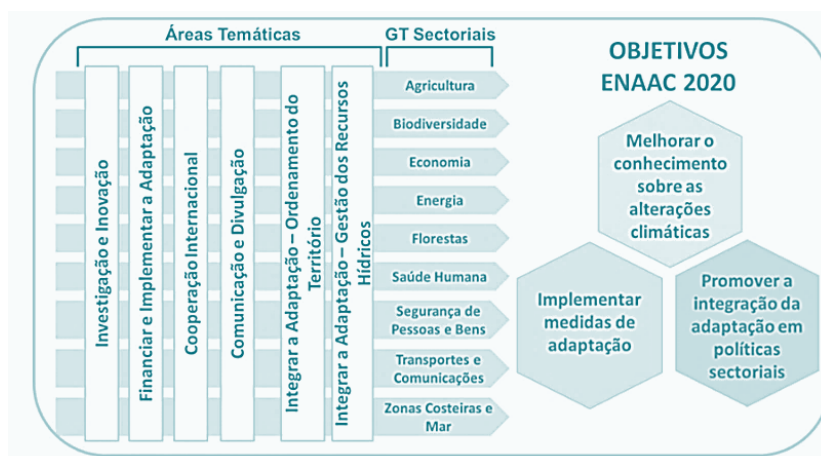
Áreas Temáticas

GT Sectoriais

Investigação e Inovação

Financiar e Implementar a Adaptação

Cooperação Internacional

Comunicação e Divulgação

Integrar a Adaptação – Ordenamento do Território

Integrar a Adaptação – Gestão dos Recursos Hídricos

Agricultura

Biodiversidade

Economia

Energia

Florestas

Saúde Humana

Segurança de Pessoas e Bens

Transportes e Comunicações

Zonas Costeiras e Mar

OBJETIVOS ENAAC 2020

Melhorar o conhecimento sobre as alterações climáticas

Implementar medidas de adaptação

Promover a integração da adaptação em políticas sectoriais